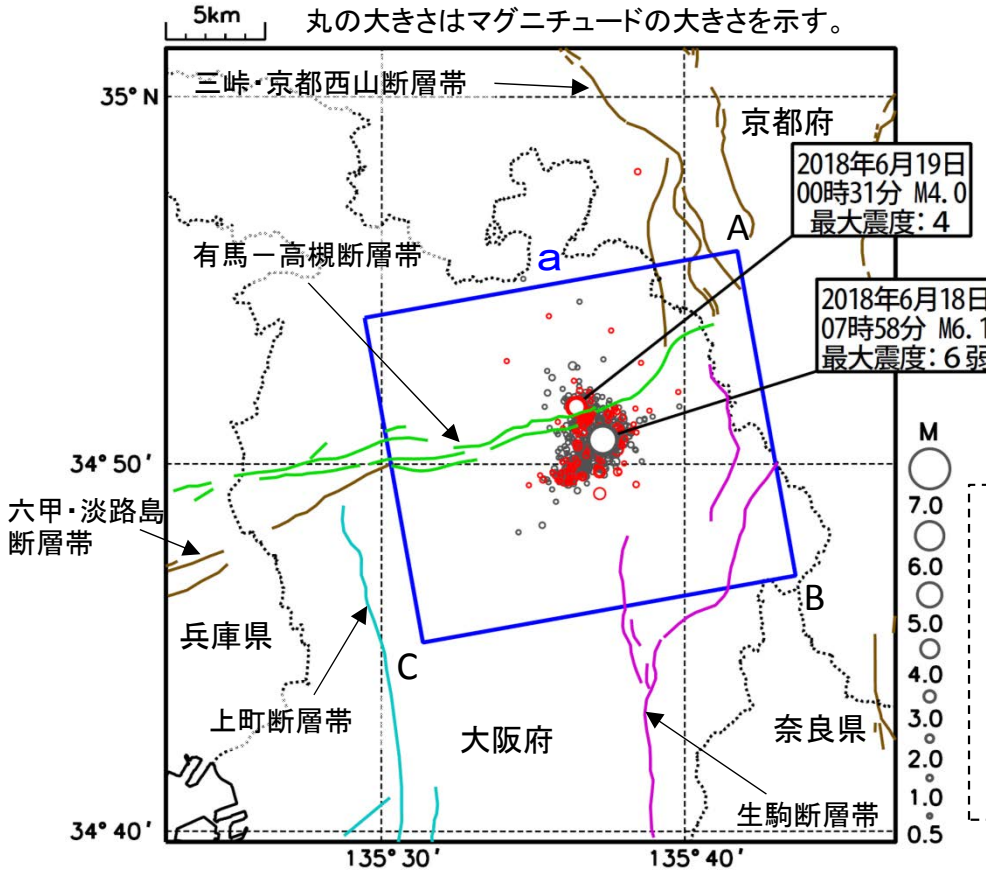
5km

丸の大きさはマグニチュードの大きさを示す。

35° N

三峠・京都西山断層帯

京都府

2018年6月19日
00時31分 M4.0
最大震度：4

A

a

有馬－高槻断層帯

2018年6月18日
07時58分 M6.1
最大震度：6弱

M

34° 50′

7.0

六甲・淡路島断層帯

6.0

5.0

B

兵庫県

4.0

C

3.0

上町断層帯

大阪府

奈良県

2.0

1.0

生駒断層帯

34° 40′

0.5

135° 30′

135° 40′